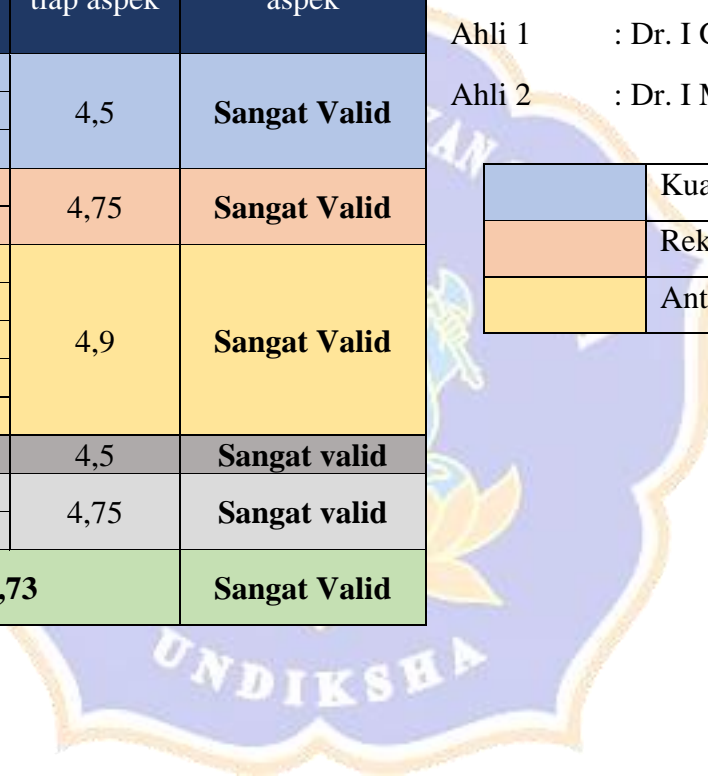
| tiap aspek | aspek |
|---|---|
| 4,5 | **Sangat Valid** |
| 4,75 | **Sangat Valid** |
| 4,9 | **Sangat Valid** |
| 4,5 | **Sangat valid** |
| 4,75 | **Sangat valid** |
| **,73** | **Sangat Valid** |

Ahli 1 : Dr. I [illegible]

Ahli 2 : Dr. I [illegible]

| | |
|---|---|
| | Kua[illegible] |
| | Rek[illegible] |
| | Ant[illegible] |

UNDIKSHA